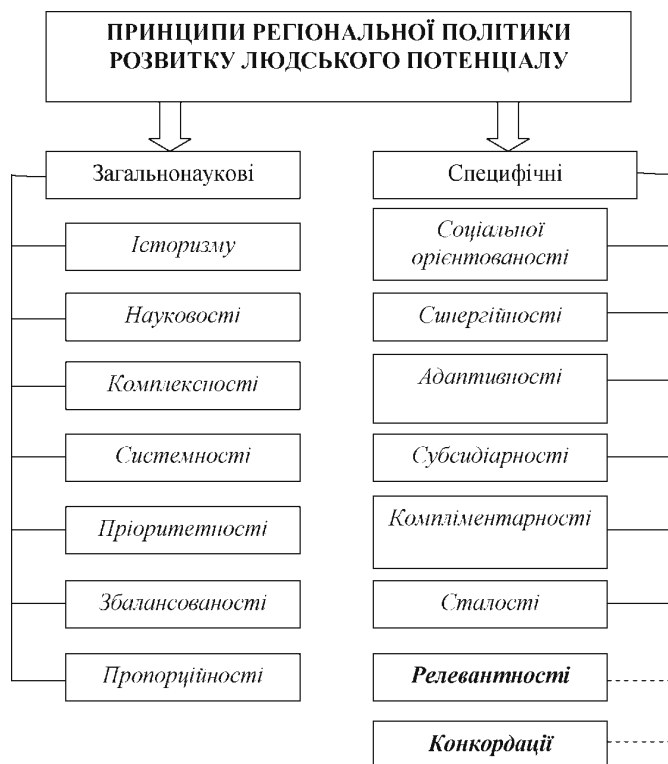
ПРИНЦИПИ РЕГІОНАЛЬНОЇ ПОЛІТИКИ РОЗВИТКУ ЛЮДСЬКОГО ПОТЕНЦІАЛУ

Загальнонаукові

Історизму

Науковості

Комплексності

Системності

Пріоритетності

Збалансованості

Пропорційності

Специфічні

Соціальної орієнтованості

Синергійності

Адаптивності

Субсидіарності

Компліментарності

Сталості

Релевантності

Конкордації